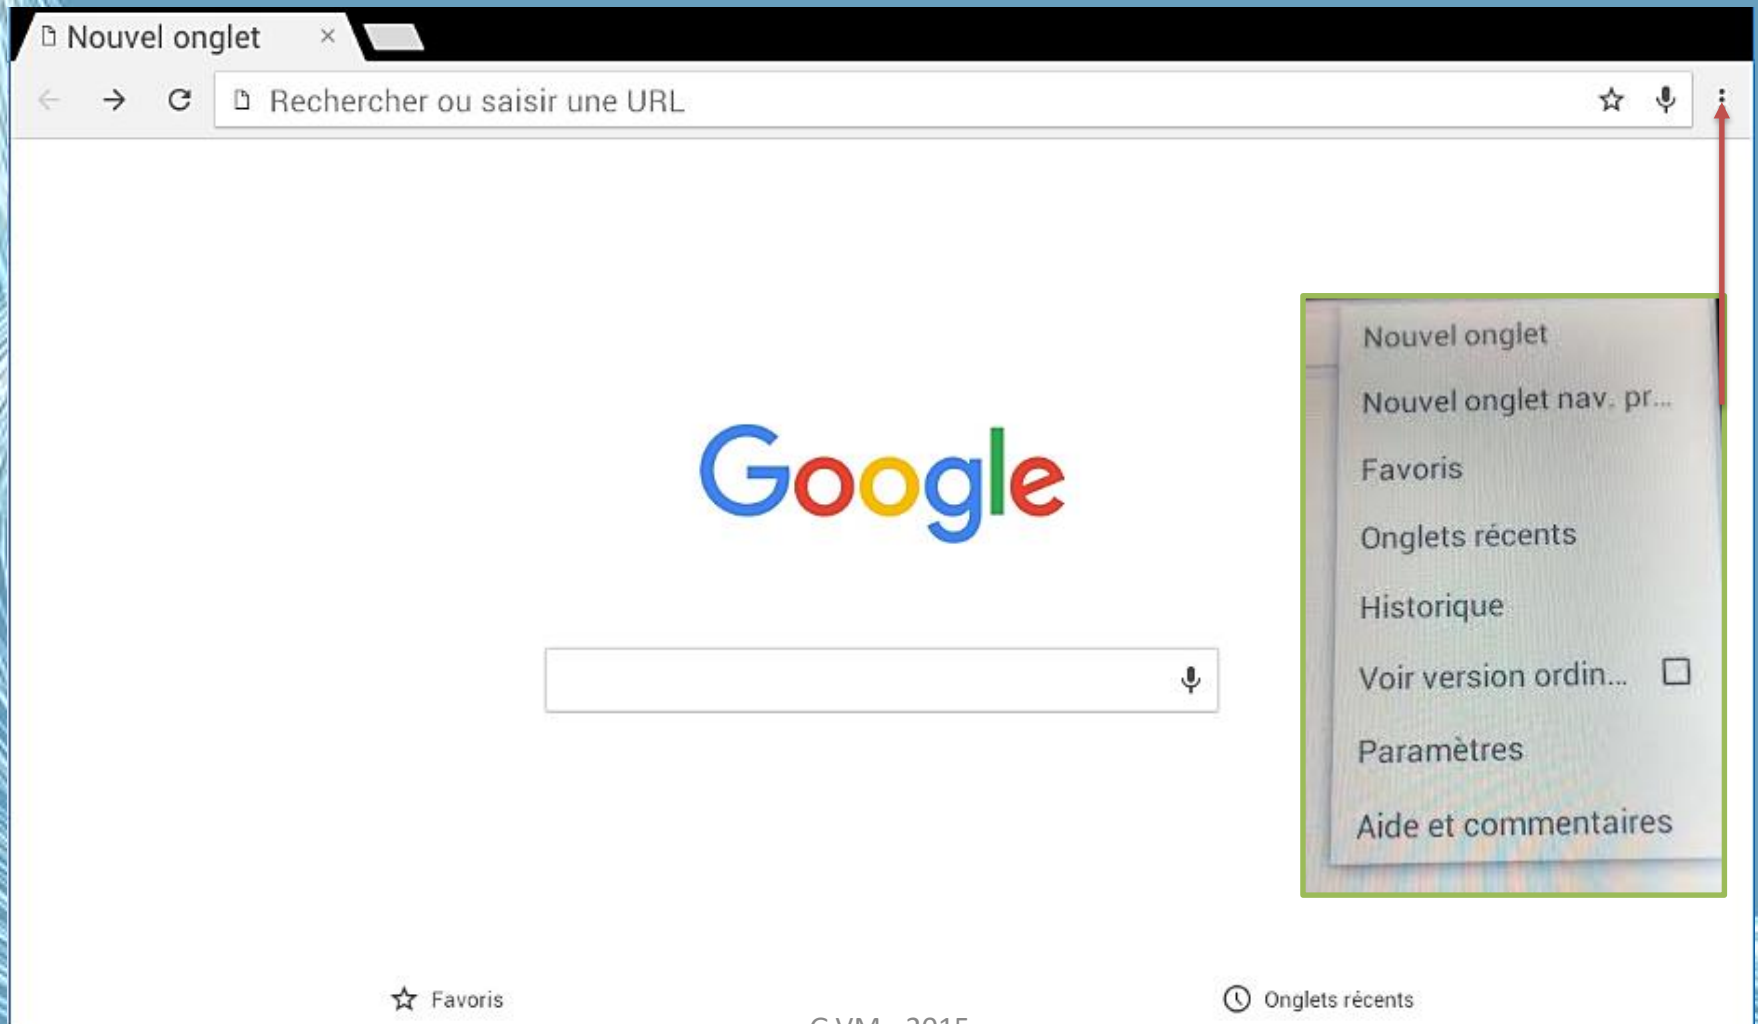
Nouvel onglet ×

Rechercher ou saisir une URL

Nouvel onglet

Nouvel onglet nav. pr...

Favoris

Onglets récents

Historique

Voir version ordin...

Paramètres

Aide et commentaires

Google

Favoris

Onglets récents

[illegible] 2015